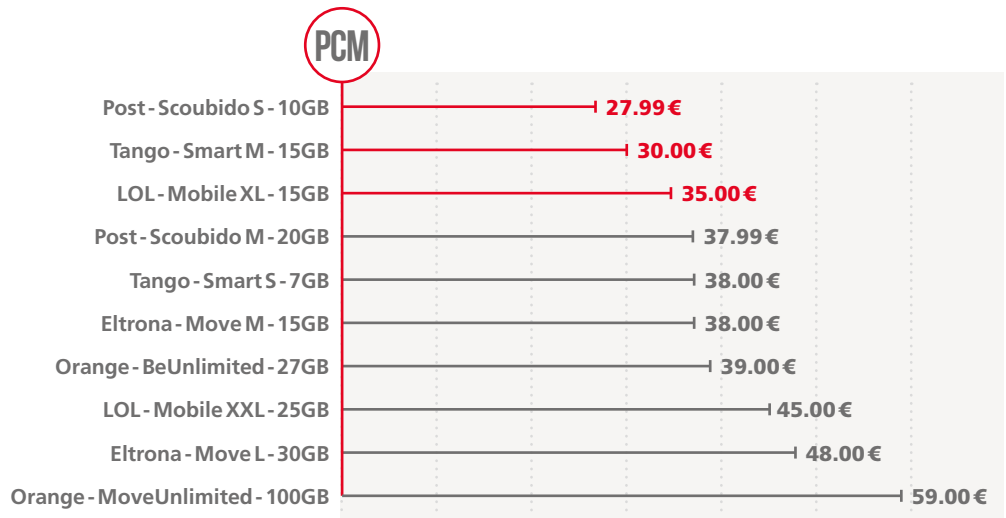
PCM

| | |
|---|---|
| Post - Scoubido S - 10GB | 27.99 € |
| Tango - Smart M - 15GB | 30.00 € |
| LOL - Mobile XL - 15GB | 35.00 € |
| Post - Scoubido M - 20GB | 37.99 € |
| Tango - Smart S - 7GB | 38.00 € |
| Eltrona - Move M - 15GB | 38.00 € |
| Orange - BeUnlimited - 27GB | 39.00 € |
| LOL - Mobile XXL - 25GB | 45.00 € |
| Eltrona - Move L - 30GB | 48.00 € |
| Orange - MoveUnlimited - 100GB | 59.00 € |